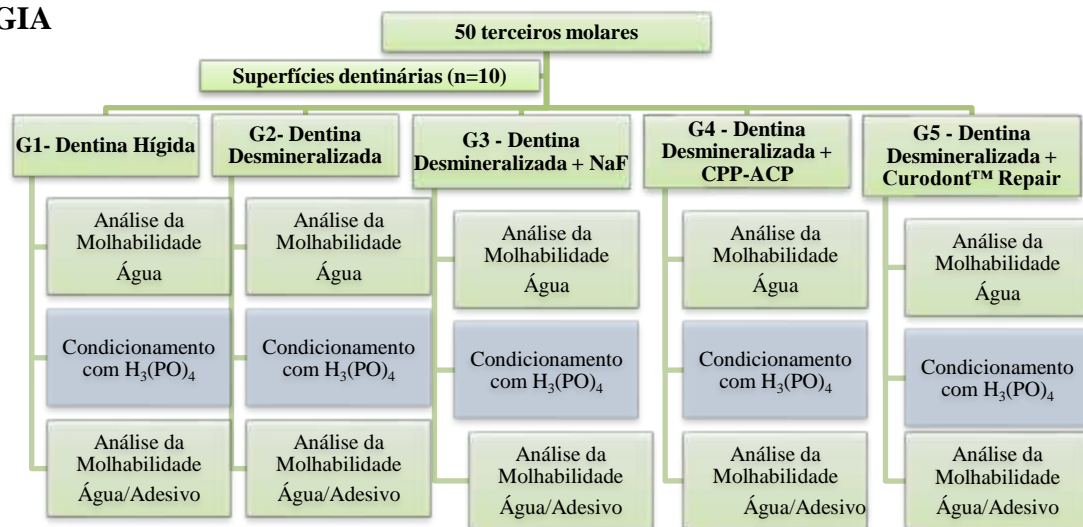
GIA

50 terceiros molares

Superfícies dentinárias (n=10)

G1- Dentina Hígida

Análise da Molhabilidade Água

Condicionamento com $H_3(PO)_4$

Análise da Molhabilidade Água/Adesivo

G2- Dentina Desmineralizada

Análise da Molhabilidade Água

Condicionamento com $H_3(PO)_4$

Análise da Molhabilidade Água/Adesivo

G3 - Dentina Desmineralizada + NaF

Análise da Molhabilidade Água

Condicionamento com $H_3(PO)_4$

Análise da Molhabilidade Água/Adesivo

G4 - Dentina Desmineralizada + CPP-ACP

Análise da Molhabilidade Água

Condicionamento com $H_3(PO)_4$

Análise da Molhabilidade Água/Adesivo

G5 - Dentina Desmineralizada + Curodont™ Repair

Análise da Molhabilidade Água

Condicionamento com $H_3(PO)_4$

Análise da Molhabilidade Água/Adesivo